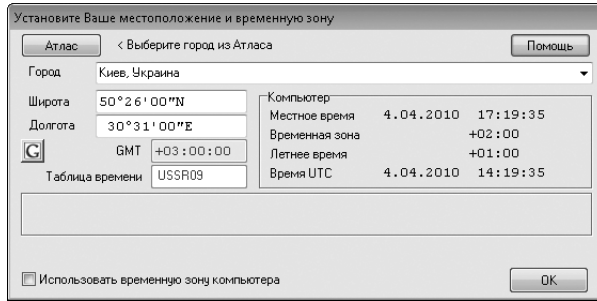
Установите Ваше местоположение и временную зону

Атлас
< Выберите город из Атласа
Помощь

Город
Киев, Украина

Широта
50°26'00"N
Долгота
30°31'00"E
G
GMT
+03:00:00
Таблица времени
USSR09

Компьютер
Местное время 4.04.2010 17:19:35
Временная зона +02:00
Летнее время +01:00
Время UTC 4.04.2010 14:19:35

Использовать временную зону компьютера
OK